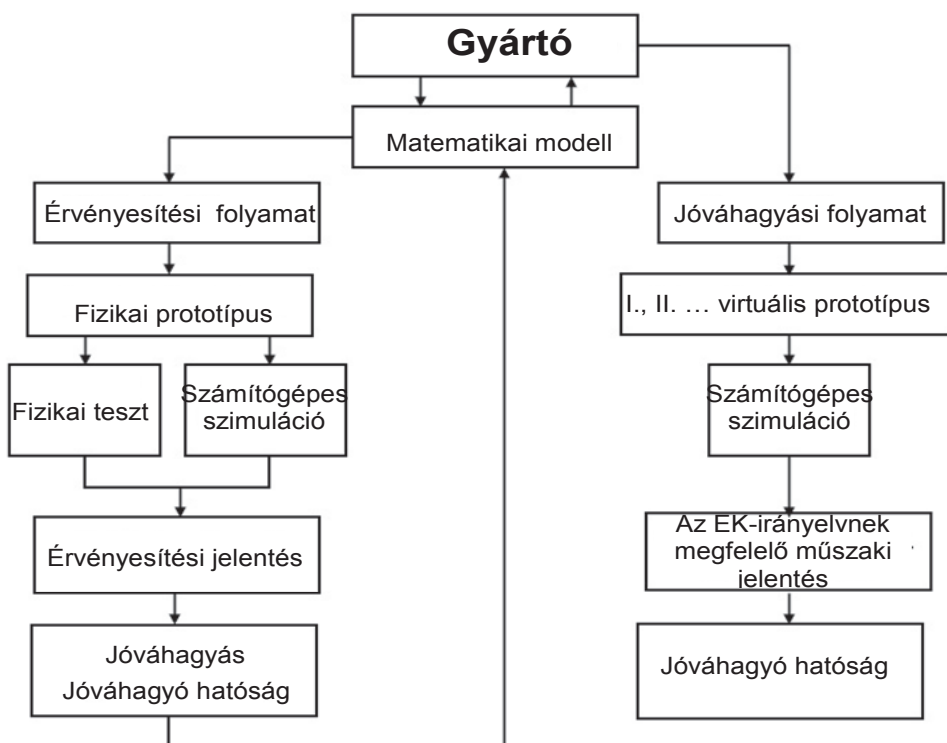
Gyártó

Matematikai modell

Érvényesítési folyamat

Fizikai prototípus

Fizikai teszt

Számítógépes szimuláció

Érvényesítési jelentés

Jóváhagyás
Jóváhagyó hatóság

Jóváhagyási folyamat

I., II. … virtuális prototípus

Számítógépes szimuláció

Az EK-irányelvnek megfelelő műszaki jelentés

Jóváhagyó hatóság